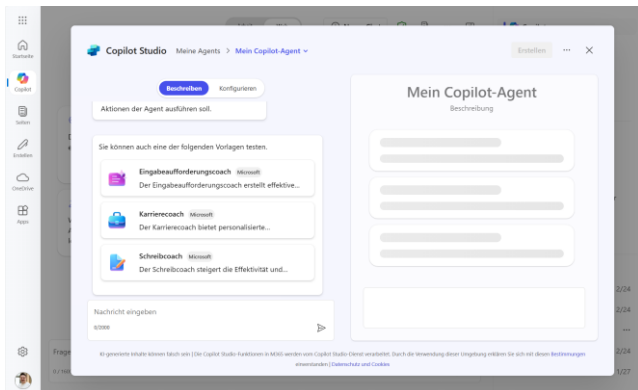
Startseite
Copilot
Seiten
Erstellen
OneDrive
Apps

Copilot Studio Meine Agents > Mein Copilot-Agent

Erstellen ··· ×

Beschreiben Konfigurieren

Aktionen der Agent ausführen soll.

Sie können auch eine der folgenden Vorlagen testen.

Eingabeaufforderungscoach Microsoft
Der Eingabeaufforderungscoach erstellt effektive...

Karrierecoach Microsoft
Der Karrierecoach bietet personalisierte...

Schreibcoach Microsoft
Der Schreibcoach steigert die Effektivität und...

Nachricht eingeben
0/2000

Mein Copilot-Agent
Beschreibung

KI-generierte Inhalte können falsch sein | Die Copilot Studio-Funktionen in M365 werden vom Copilot Studio-Dienst verarbeitet. Durch die Verwendung dieser Umgebung erklären Sie sich mit diesen Bestimmungen einverstanden | Datenschutz und Cookies

2/24
2/24
2/24
1/27